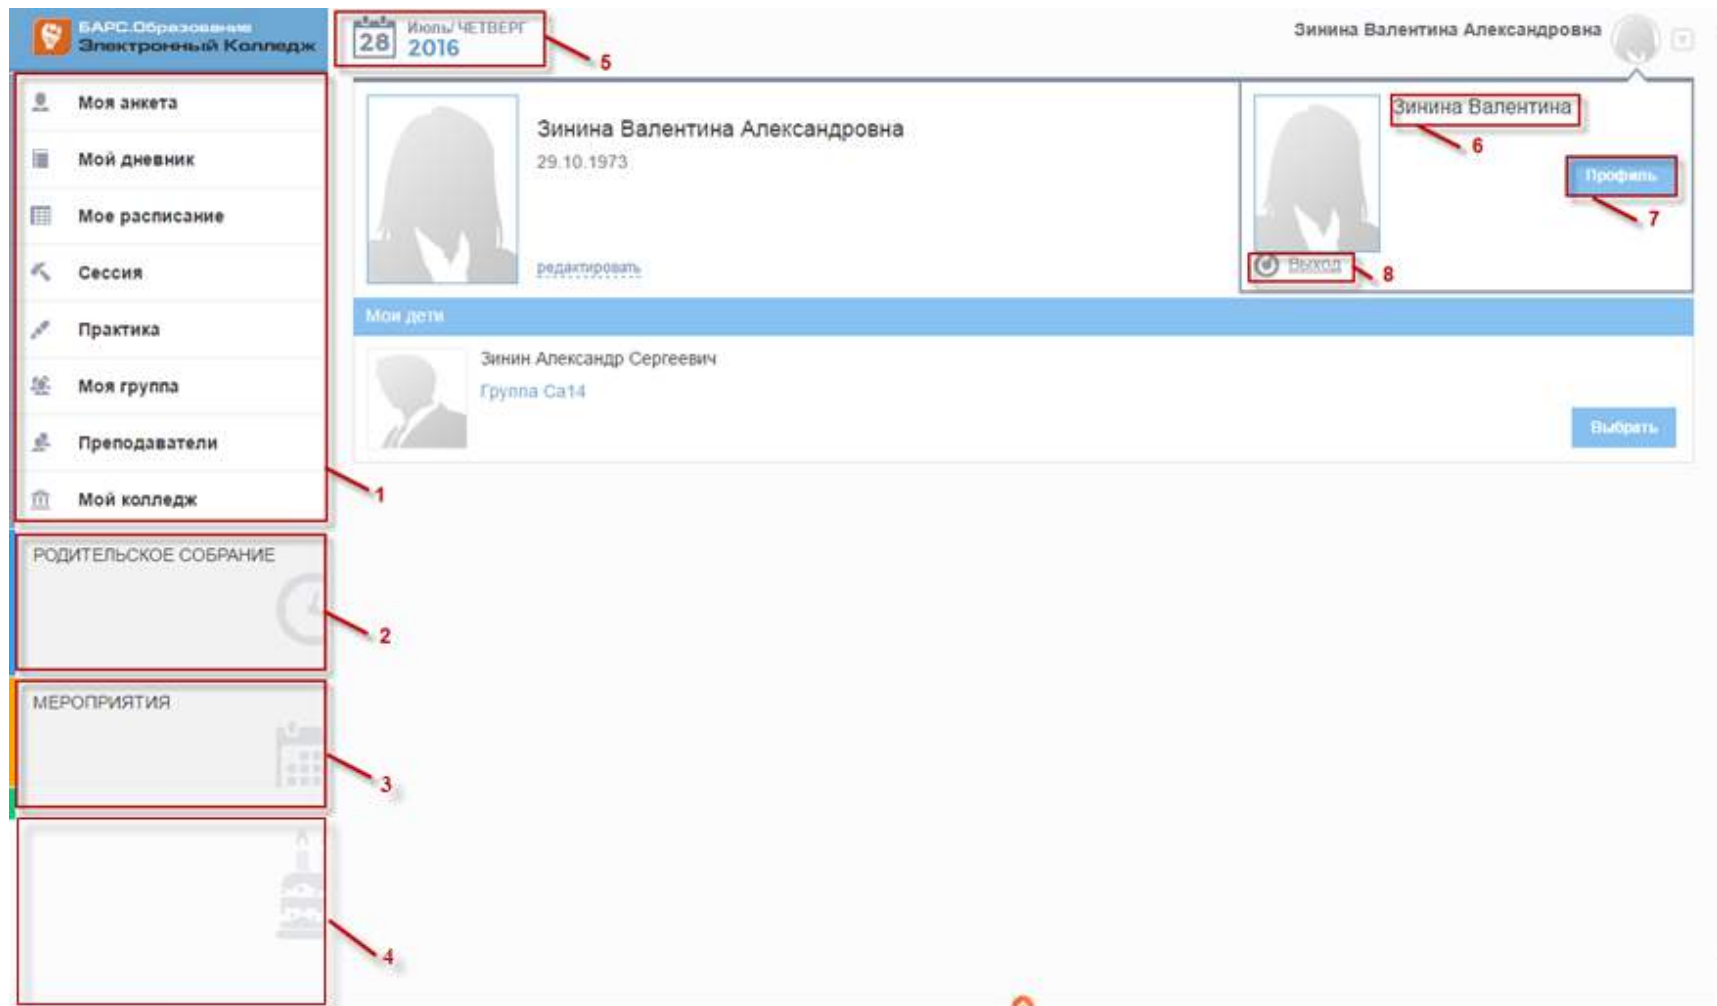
БАРС.Образование
Электронный Колледж

28 Июль/ ЧЕТВЕРГ 2016

5

Зинина Валентина Александровна

Моя анкета

Мой дневник

Мое расписание

Сессия

Практика

Моя группа

Преподаватели

Мой колледж

1

РОДИТЕЛЬСКОЕ СОБРАНИЕ

2

МЕРОПРИЯТИЯ

3

4

Зинина Валентина Александровна
29.10.1973

редактировать

Зинина Валентина

6

Профиль

7

Выход

8

Мои дети

Зинин Александр Сергеевич
Группа Са14

Выбрать